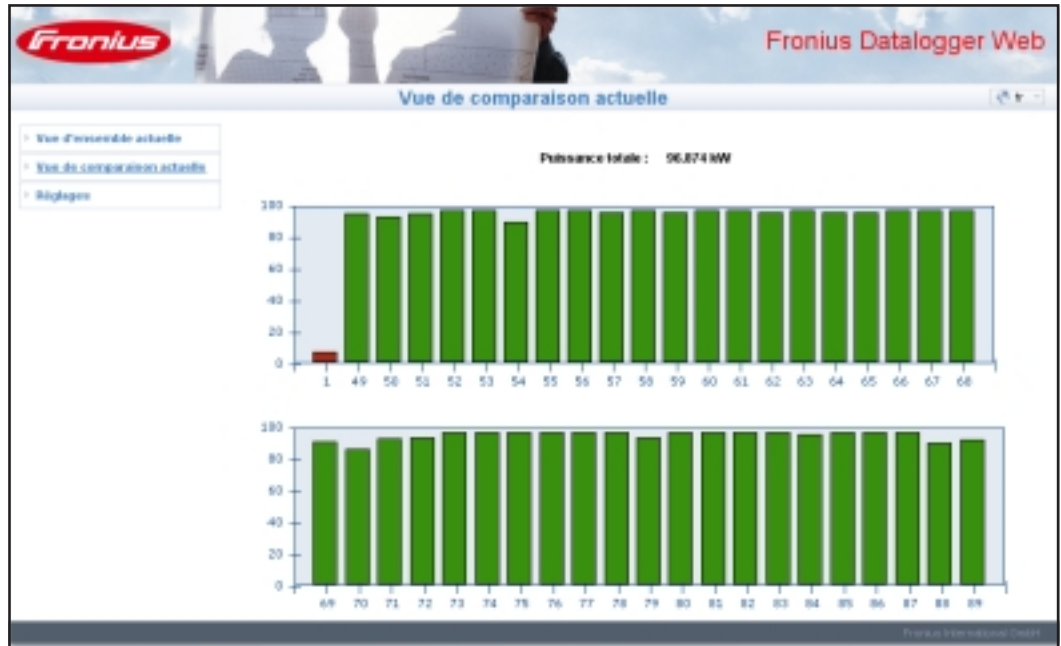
Fronius

Fronius Datalogger Web

Vue de comparaison actuelle

fr

Vue d'ensemble actuelle

Vue de comparaison actuelle

Réglages

Puissance totale : 96.874 kW

100
80
60
40
20
0

1 49 50 51 52 53 54 55 56 57 58 59 60 61 62 63 64 65 66 67 68

100
80
60
40
20
0

69 70 71 72 73 74 75 76 77 78 79 80 81 82 83 84 85 86 87 88 89

Fronius International GmbH